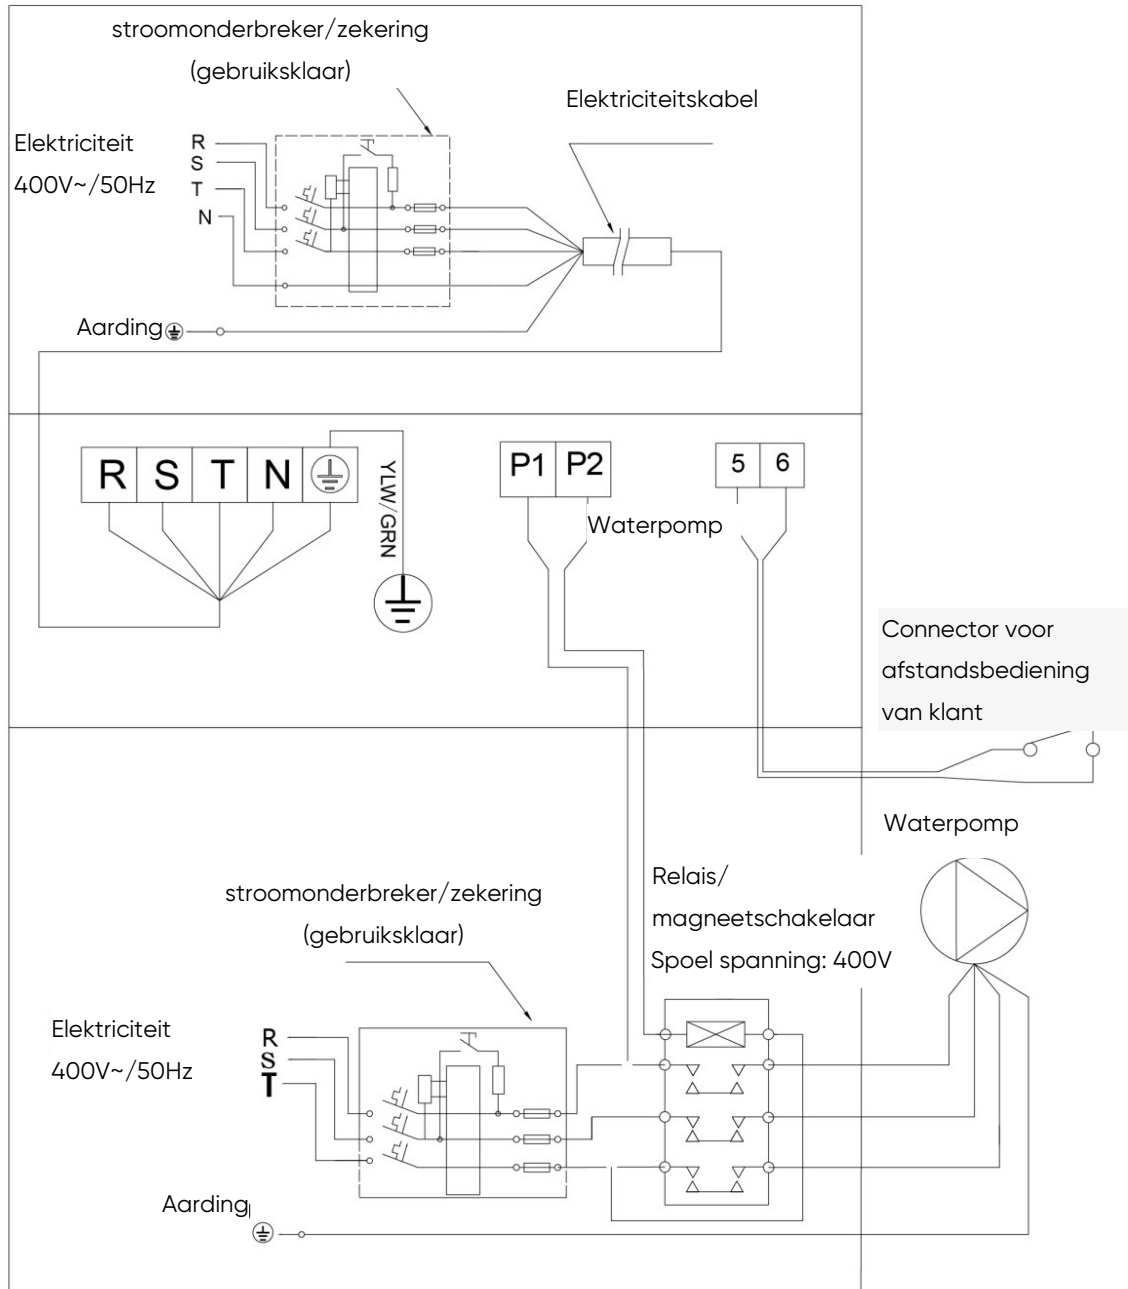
stroomonderbreker/zekering
(gebruiksklaar)

Elektriciteitskabel

Elektriciteit
400V~/50Hz

R
S
T
N

Aarding

R S T N

YLW/GRN

P1 P2

Waterpomp

5 6

Connector voor
afstandsbediening
van klant

Waterpomp

Relais/
magneetschakelaar
Spoel spanning: 400V

stroomonderbreker/zekering
(gebruiksklaar)

Elektriciteit
400V~/50Hz

R
S
T

Aarding